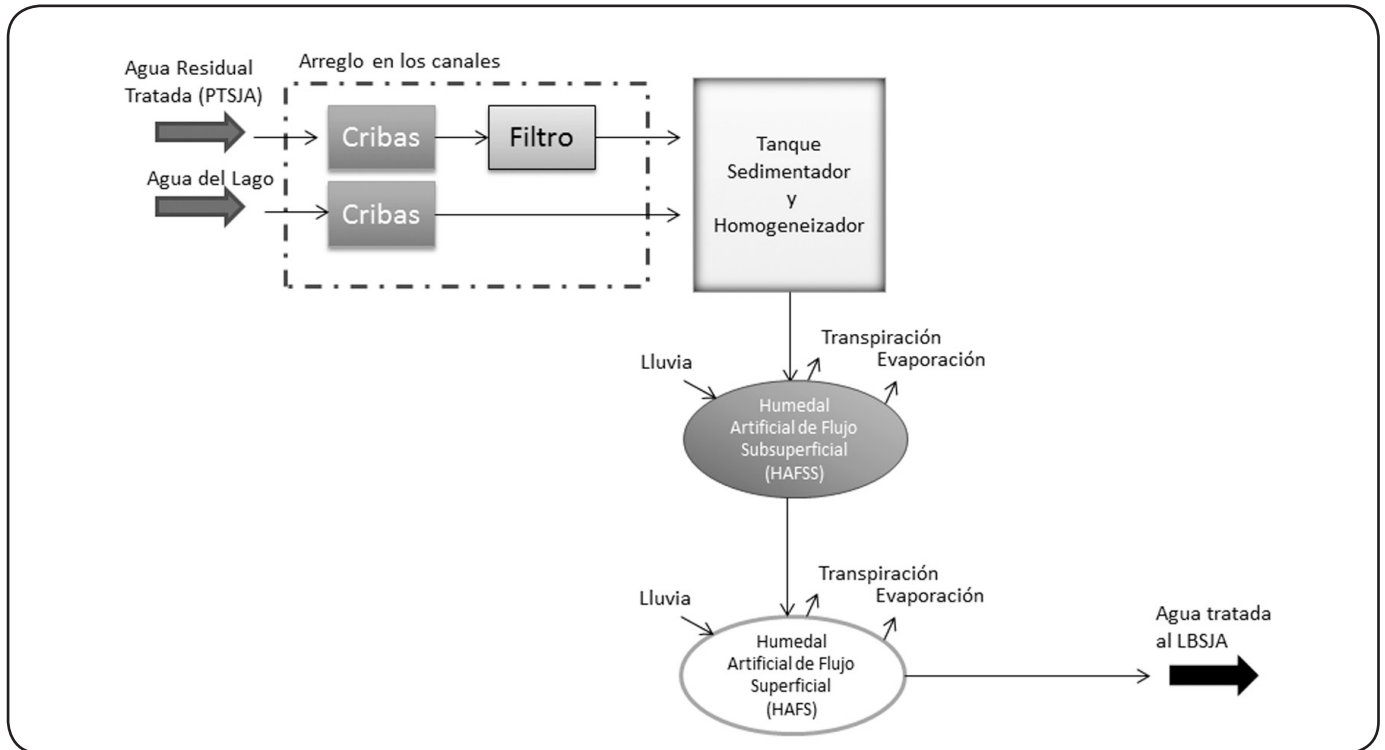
Arreglo en los canales

Agua Residual Tratada (PTSJA)

Cribas

Filtro

Agua del Lago

Cribas

Tanque Sedimentador y Homogeneizador

Lluvia

Transpiración

Evaporación

Humedal Artificial de Flujo Subsuperficial (HAFSS)

Lluvia

Transpiración

Evaporación

Humedal Artificial de Flujo Superficial (HAFS)

Agua tratada al LBSJA